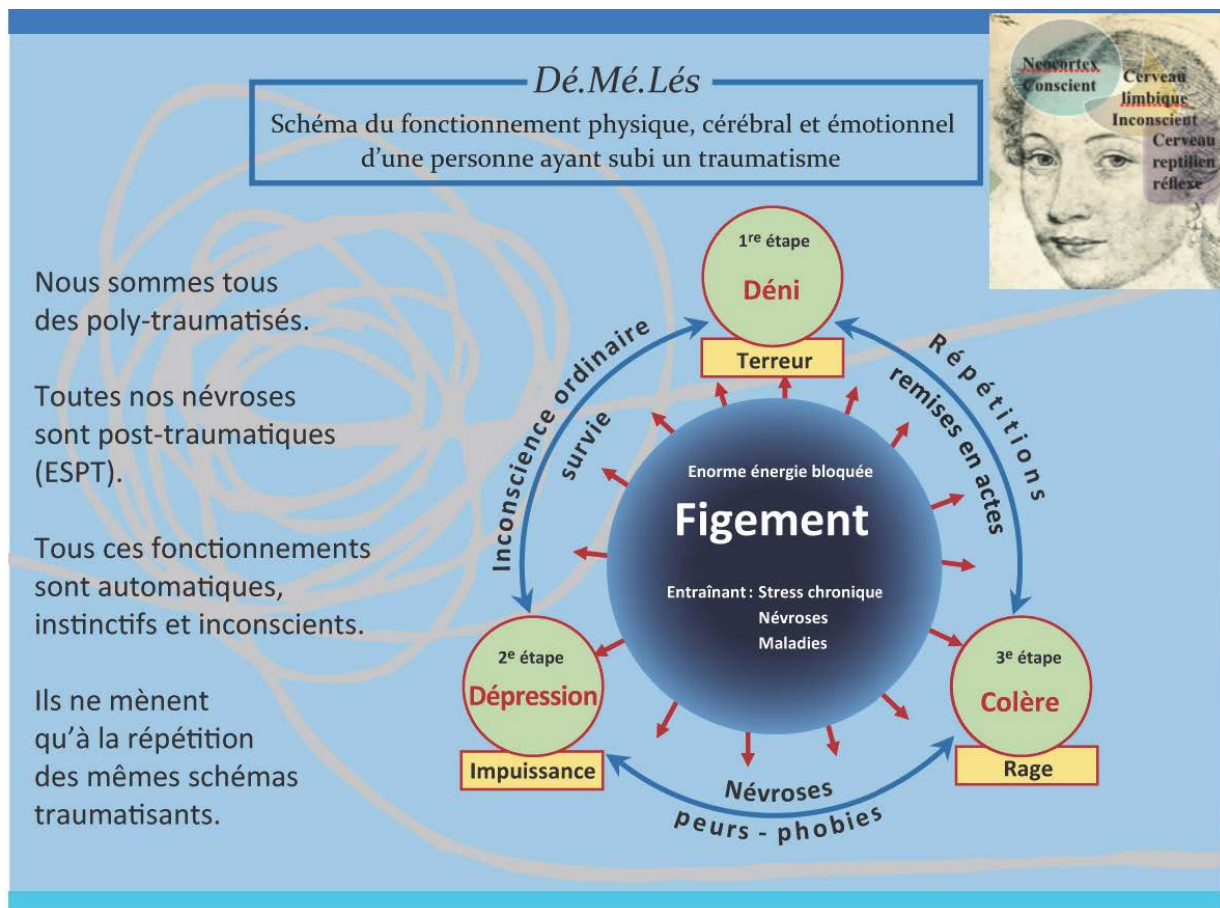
Dé.Mé.Lés

Schéma du fonctionnement physique, cérébral et émotionnel d'une personne ayant subi un traumatisme

Neocortex
Conscient

Cerveau
limbique
Inconscient

Cerveau
reptilien
réflexe

Nous sommes tous des poly-traumatisés.

Toutes nos névroses sont post-traumatiques (ESPT).

Tous ces fonctionnements sont automatiques, instinctifs et inconscients.

Ils ne mènent qu'à la répétition des mêmes schémas traumatisants.

1$^{re}$ étape
Déni
Terreur

Inconscience ordinaire
survie

Répétitions
remises en actes

Enorme énergie bloquée
Figement
Entraînant : Stress chronique
Névroses
Maladies

2$^{e}$ étape
Dépression
Impuissance

3$^{e}$ étape
Colère
Rage

Névroses
peurs - phobies